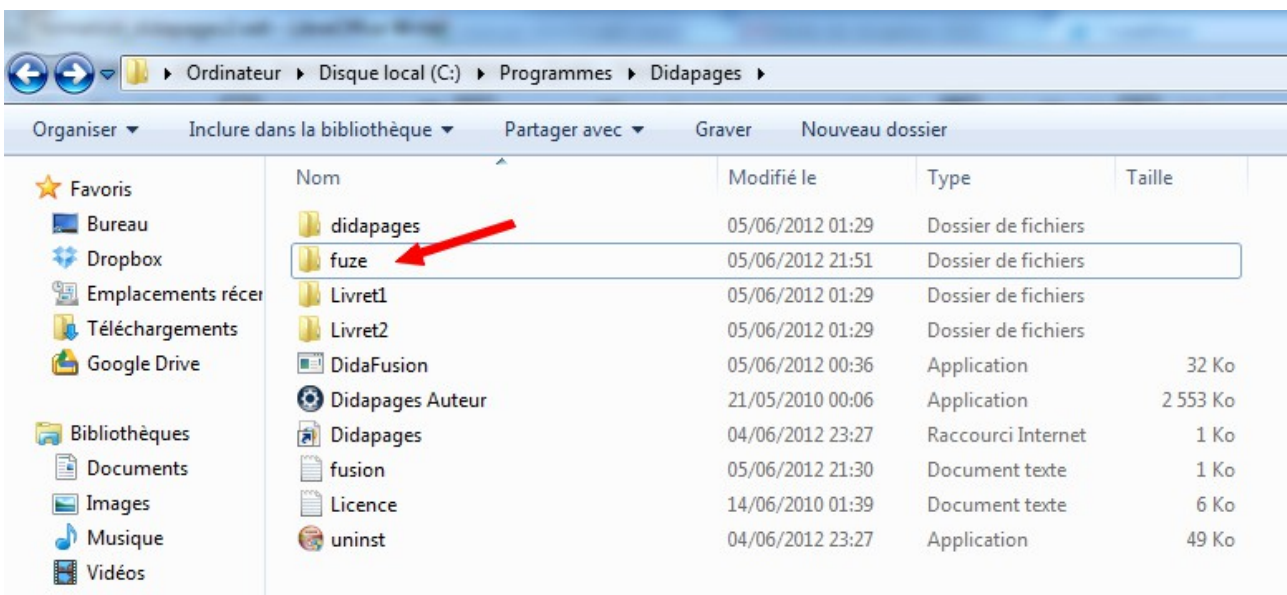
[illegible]

▸ Ordinateur ▸ Disque local (C:) ▸ Programmes ▸ Didapages ▸

Organiser ▾ Inclure dans la bibliothèque ▾ Partager avec ▾ Graver Nouveau dossier

Favoris
Bureau
Dropbox
Emplacements récer
Téléchargements
Google Drive

Bibliothèques
Documents
Images
Musique
Vidéos

| Nom | Modifié le | Type | Taille |
|---|---|---|---|
| didapages | 05/06/2012 01:29 | Dossier de fichiers | |
| fuze | 05/06/2012 21:51 | Dossier de fichiers | |
| Livret1 | 05/06/2012 01:29 | Dossier de fichiers | |
| Livret2 | 05/06/2012 01:29 | Dossier de fichiers | |
| DidaFusion | 05/06/2012 00:36 | Application | 32 Ko |
| Didapages Auteur | 21/05/2010 00:06 | Application | 2 553 Ko |
| Didapages | 04/06/2012 23:27 | Raccourci Internet | 1 Ko |
| fusion | 05/06/2012 21:30 | Document texte | 1 Ko |
| Licence | 14/06/2010 01:39 | Document texte | 6 Ko |
| uninst | 04/06/2012 23:27 | Application | 49 Ko |